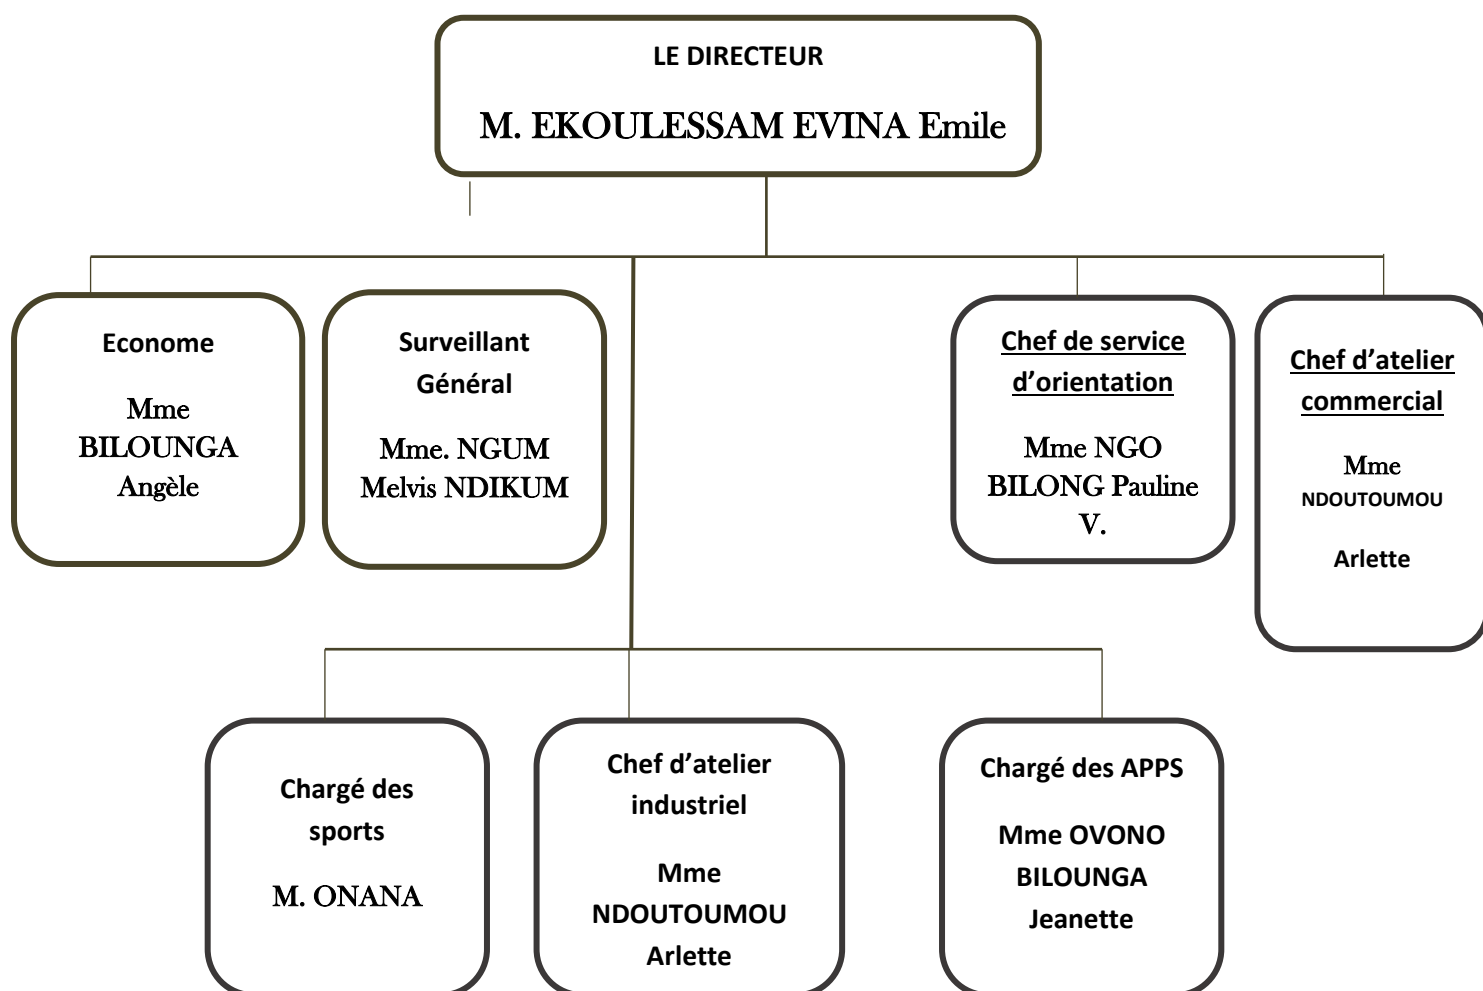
LE DIRECTEUR

M. EKOULESSAM EVINA Emile

Econome

Mme BILOUNGA Angèle

Surveillant Général

Mme. NGUM Melvis NDIKUM

Chef de service d'orientation

Mme NGO BILONG Pauline V.

Chef d'atelier commercial

Mme NDOUTOUMOU

Arlette

Chargé des sports

M. ONANA

Chef d'atelier industriel

Mme NDOUTOUMOU Arlette

Chargé des APPS

Mme OVONO BILOUNGA Jeanette